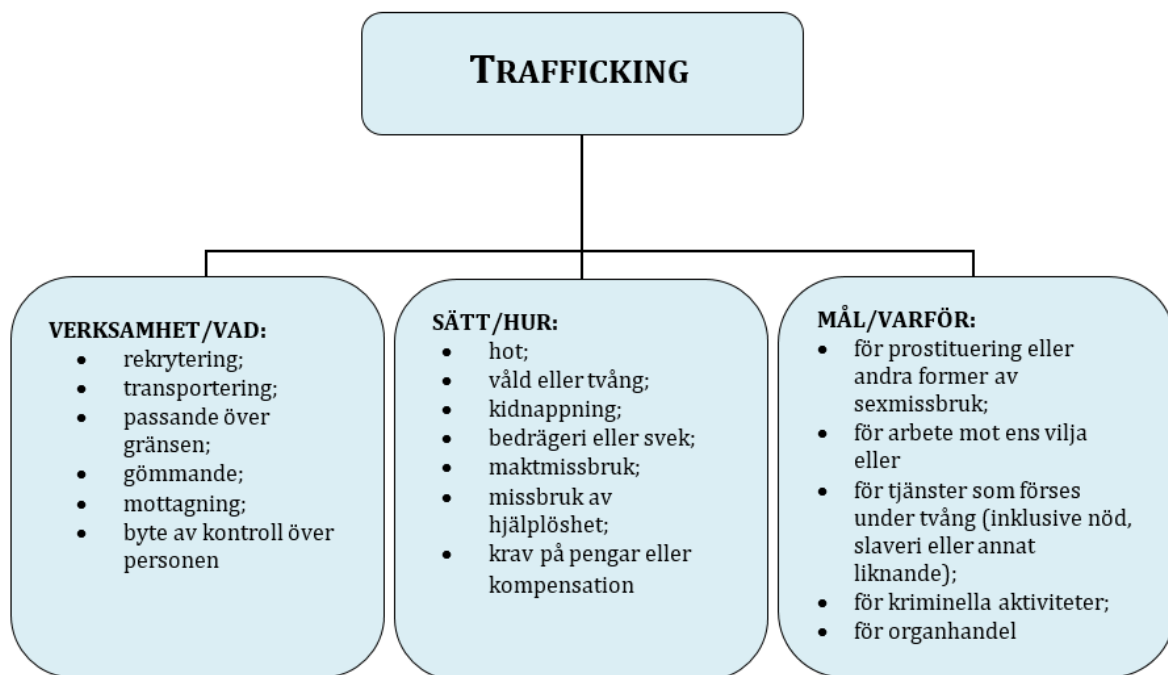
TRAFFICKING

VERKSAMHET/VAD:
- rekrytering;
- transportering;
- passande över gränsen;
- gömmande;
- mottagning;
- byte av kontroll över personen

SÄTT/HUR:
- hot;
- våld eller tvång;
- kidnappning;
- bedrägeri eller svek;
- maktmissbruk;
- missbruk av hjälplöshet;
- krav på pengar eller kompensation

MÅL/VARFÖR:
- för prostituering eller andra former av sexmissbruk;
- för arbete mot ens vilja eller
- för tjänster som förses under tvång (inklusive nöd, slaveri eller annat liknande);
- för kriminella aktiviteter;
- för organhandel